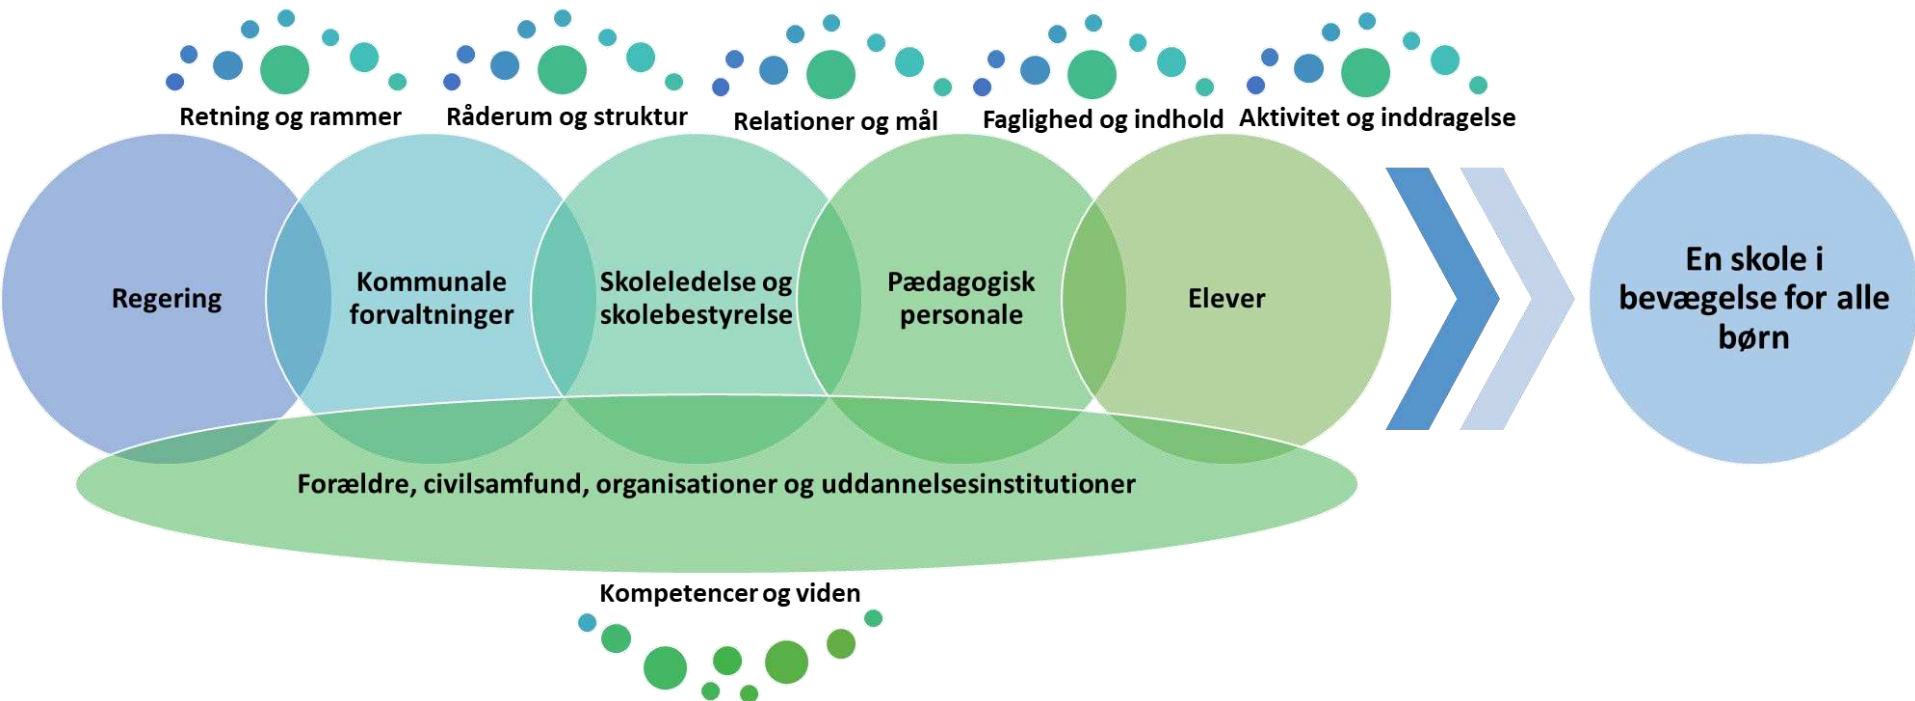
Retning og rammer
Råderum og struktur
Relationer og mål
Faglighed og indhold
Aktivitet og inddragelse

Regering
Kommunale forvaltninger
Skoleledelse og skolebestyrelse
Pædagogisk personale
Elever

En skole i bevægelse for alle børn

Forældre, civilsamfund, organisationer og uddannelsesinstitutioner

Kompetencer og viden